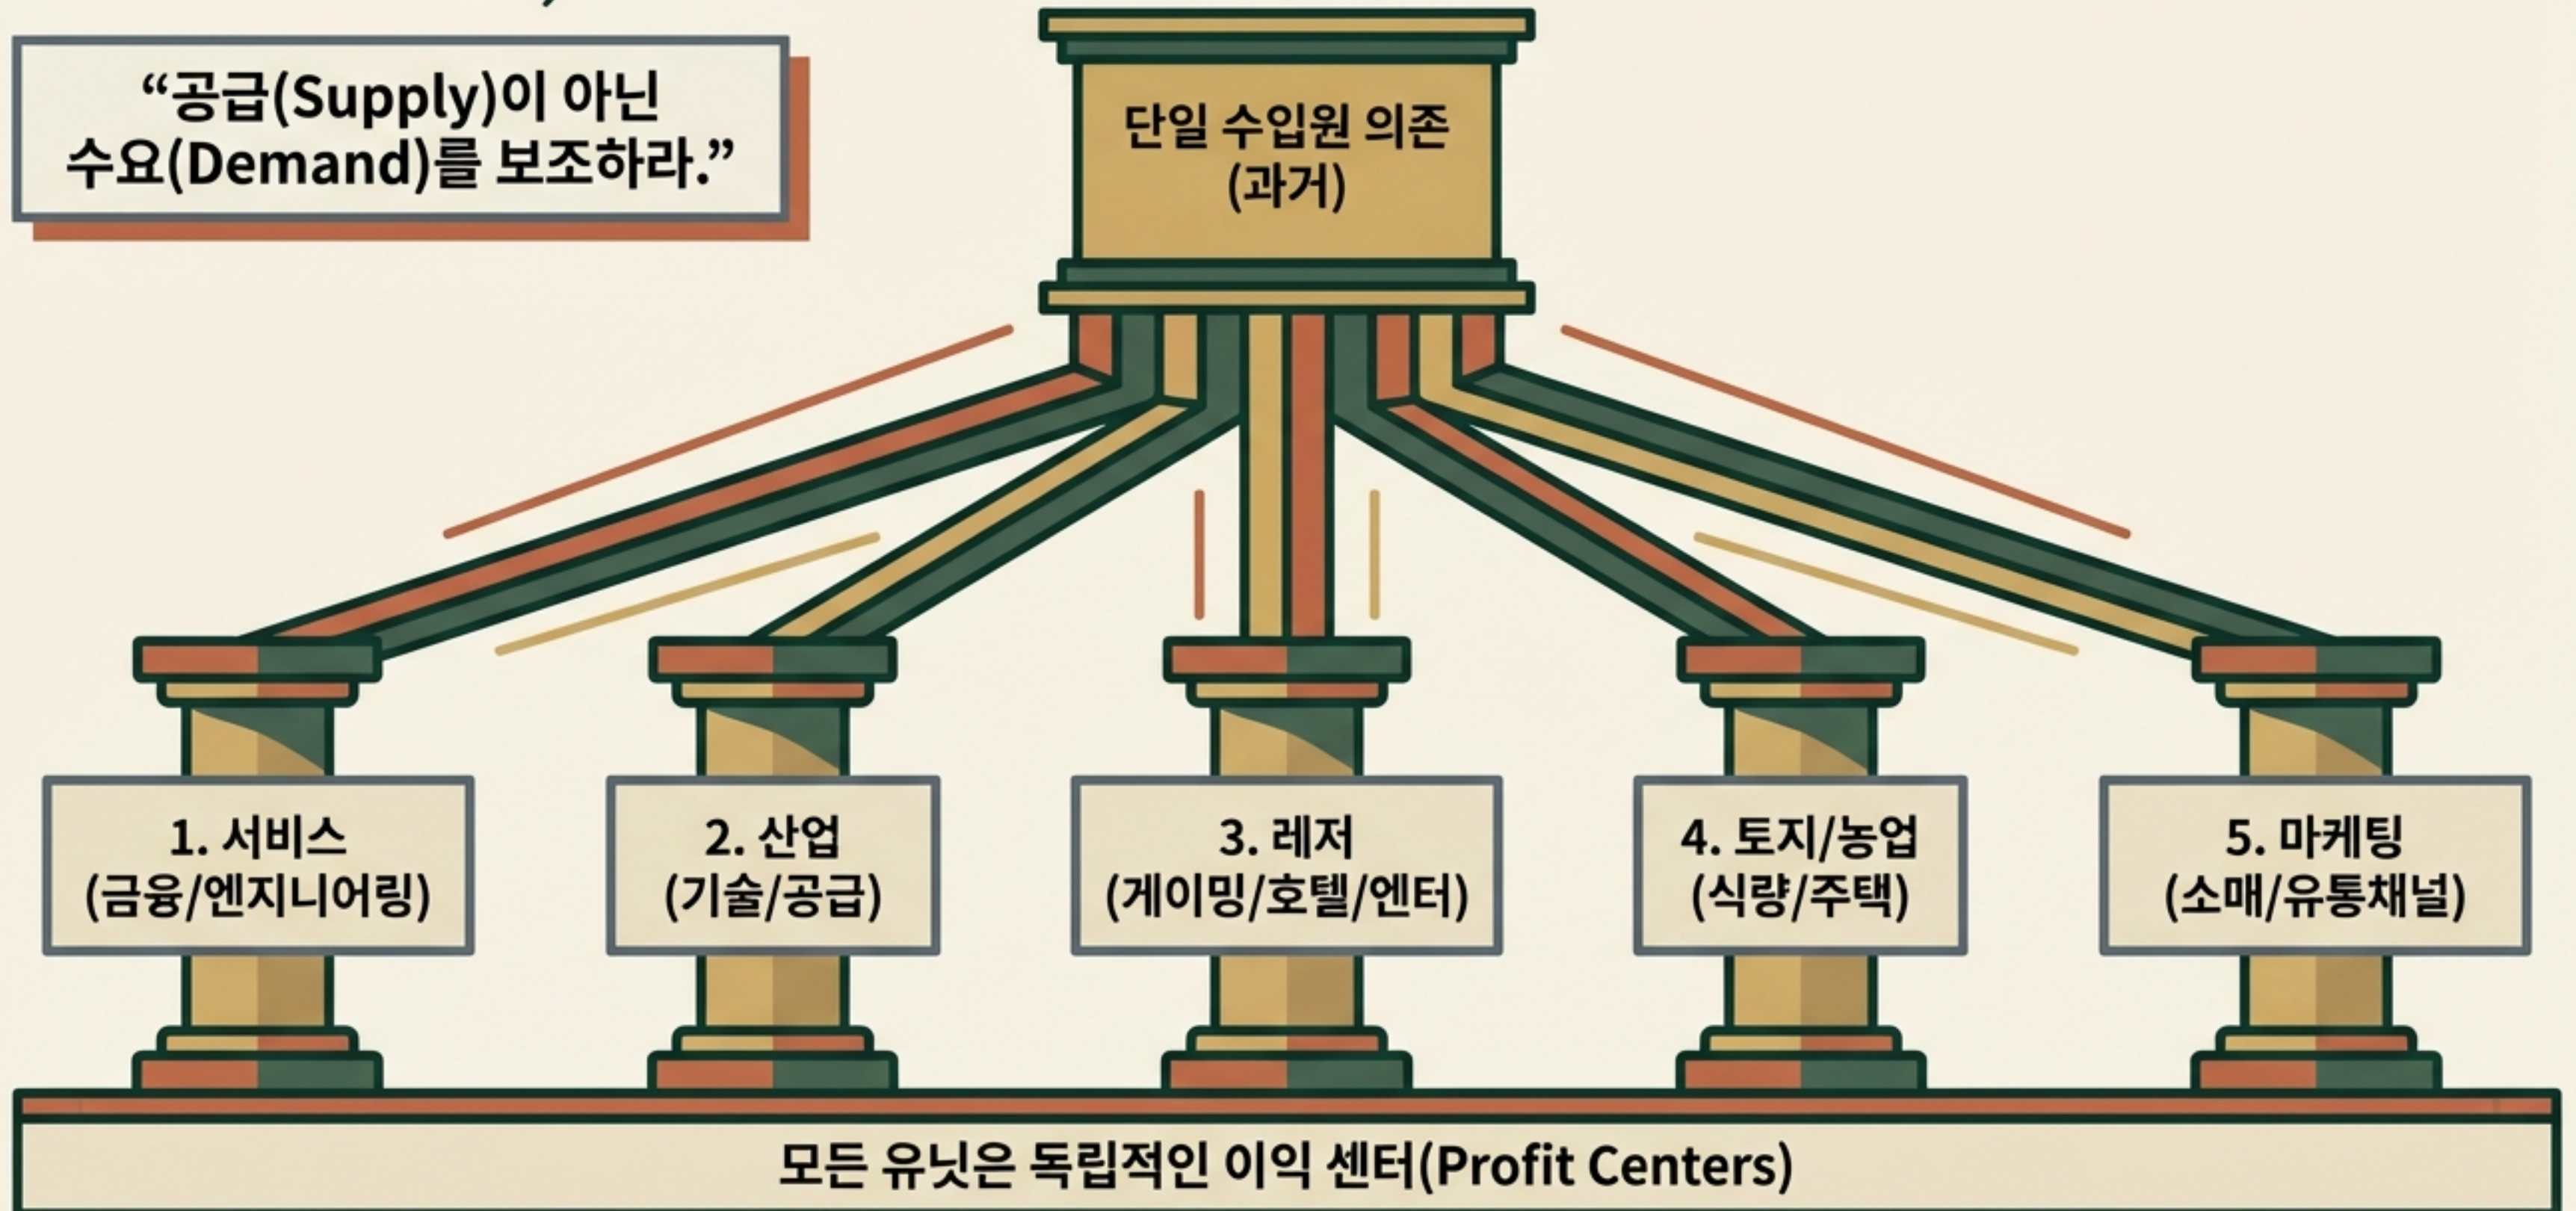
“공급(Supply)이 아닌 수요(Demand)를 보조하라.”

단일 수입원 의존
(과거)

1. 서비스
(금융/엔지니어링)

2. 산업
(기술/공급)

3. 레저
(게이밍/호텔/엔터)

4. 토지/농업
(식량/주택)

5. 마케팅
(소매/유통채널)

모든 유닛은 독립적인 이익 센터(Profit Centers)